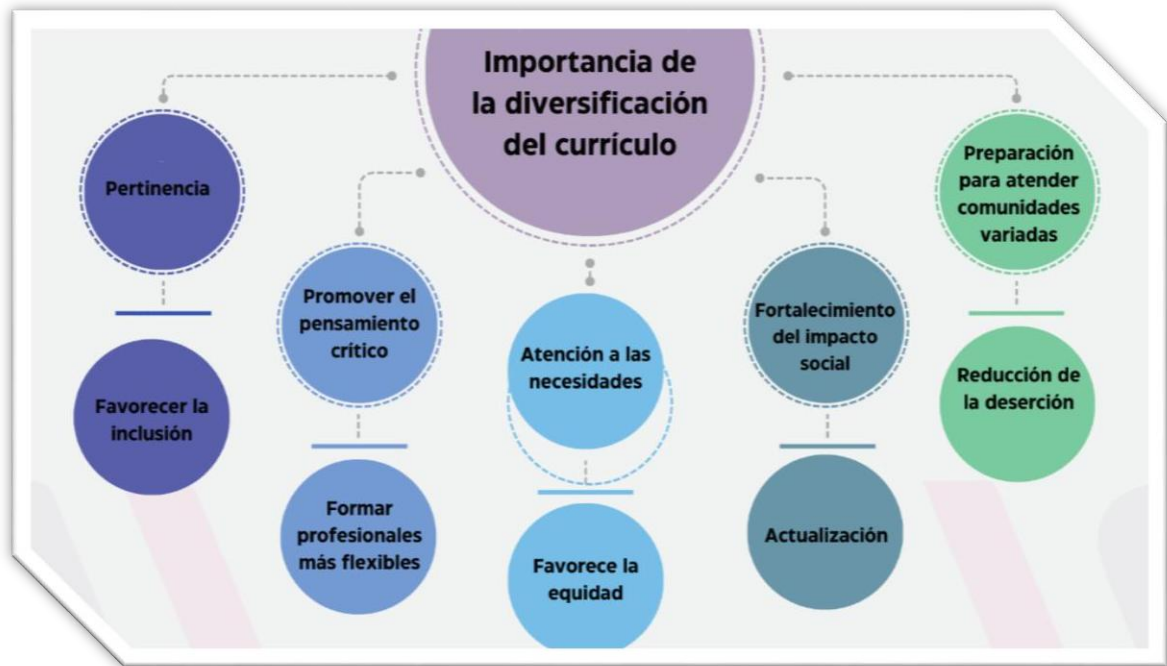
Importancia de la diversificación del currículo

Pertinencia

Favorecer la inclusión

Promover el pensamiento crítico

Formar profesionales más flexibles

Atención a las necesidades

Favorece la equidad

Fortalecimiento del impacto social

Actualización

Preparación para atender comunidades variadas

Reducción de la deserción